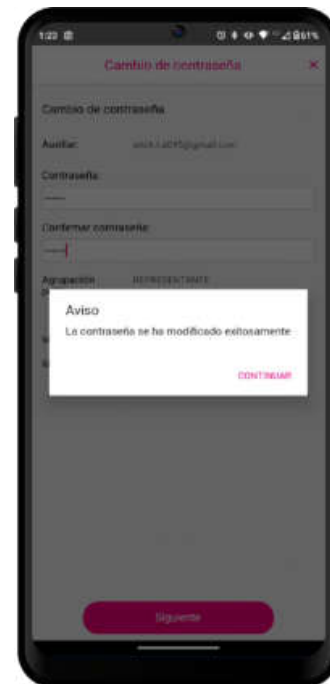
1:22

Cambio de contraseña

Cambio de contraseña

Auxiliar: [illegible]@gmail.com

Contraseña:

Confirmar contraseña:

Agrupación: REPRESENTANTE

Aviso

La contraseña se ha modificado exitosamente

CONTINUAR

Siguiente